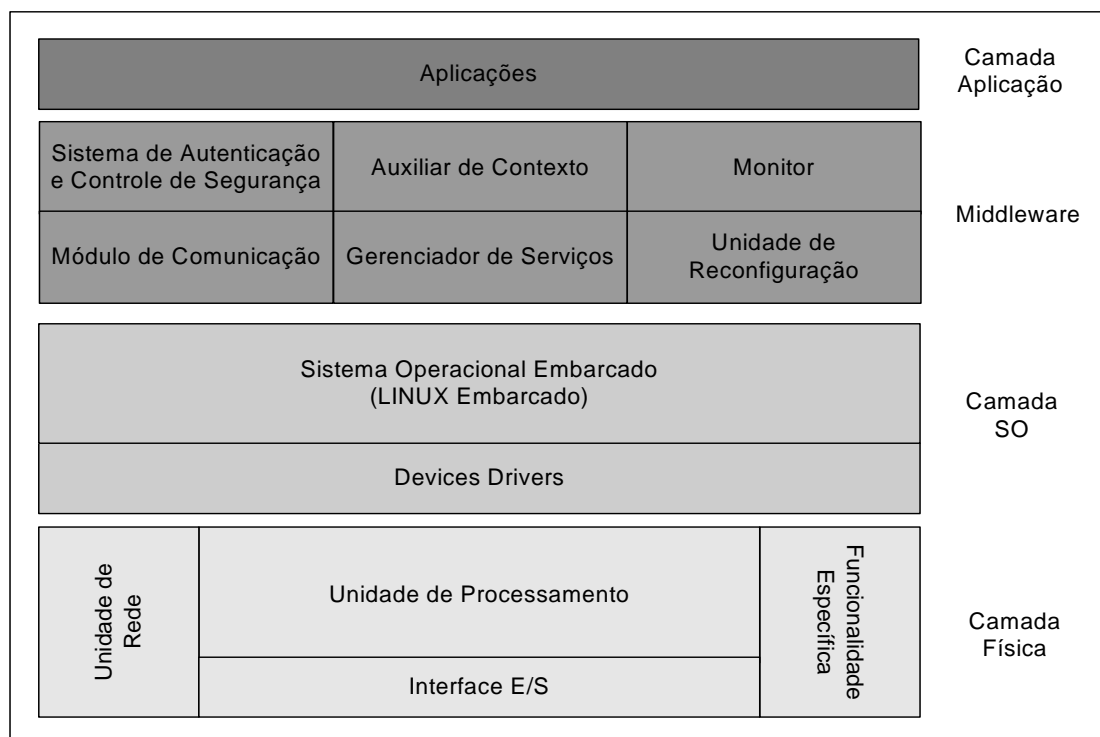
Aplicações

Camada Aplicação

Sistema de Autenticação e Controle de Segurança

Auxiliar de Contexto

Monitor

Módulo de Comunicação

Gerenciador de Serviços

Unidade de Reconfiguração

Middleware

Sistema Operacional Embarcado (LINUX Embarcado)

Devices Drivers

Camada SO

Unidade de Rede

Unidade de Processamento

Interface E/S

Funcionalidade Específica

Camada Física